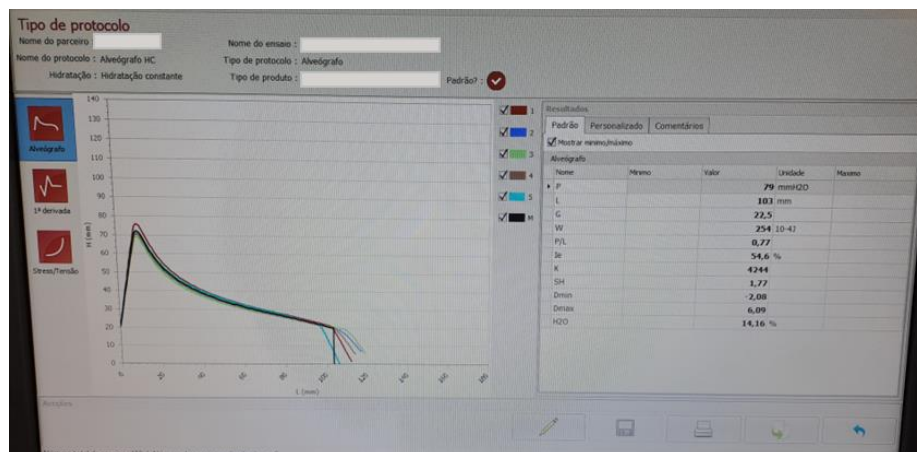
Tipo de protocolo

Nome do parceiro

Nome do ensaio :

Nome do protocolo : Alveógrafo HC

Tipo de protocolo : Alveógrafo

Hidratação : Hidratação constante

Tipo de produto :

Padrão? :

Alveógrafo

1ª derivada

Stress/Tensão

140
130
120
110
100
90
80
70
60
50
40
30
20
10
0

H (mm)

0
20
40
60
80
100
120
140
160
180

L (mm)

1
2
3
4
5
M

Resultados

Padrão | Personalizado | Comentários

Mostrar mínimo/máximo

Alveógrafo

| Nome | Mínimo | Valor | Unidade | Máximo |
|---|---|---|---|---|
| P | | 79 | mmH2O | |
| L | | 103 | mm | |
| G | | 22,5 | | |
| W | | 254 | 10-4J | |
| P/L | | 0,77 | | |
| Ie | | 54,6 | % | |
| K | | 4244 | | |
| SH | | 1,77 | | |
| Dmin | | -2,08 | | |
| Dmax | | 6,09 | | |
| H2O | | 14,16 | % | |

Ações